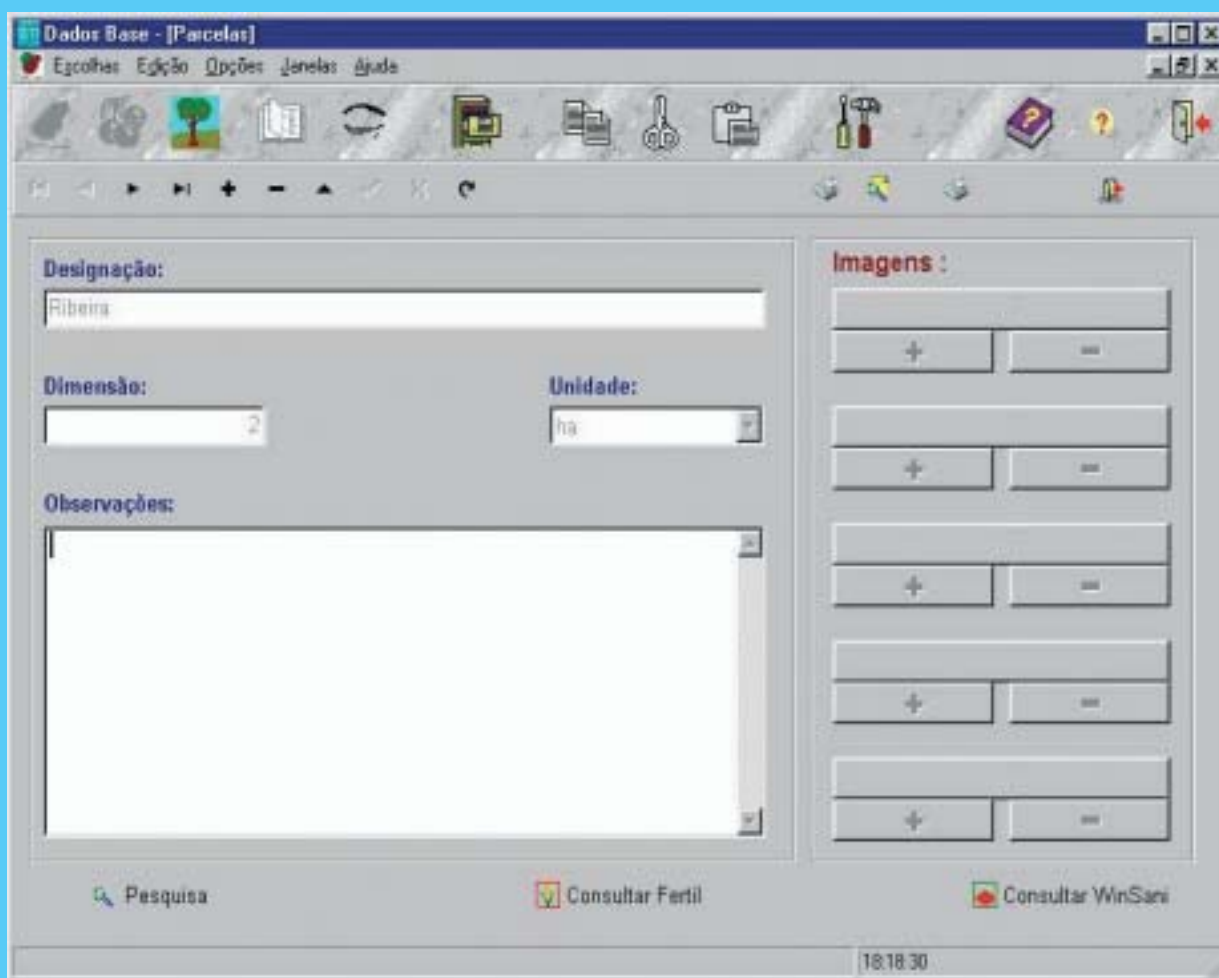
Dados Base - [Parcelas]

Escolhas Edição Opções Janelas Ajuda

Designação:

Ribeira

Dimensão:

2

Unidade:

ha

Observações:

Imagens :

+ −

+ −

+ −

+ −

+ −

Pesquisa

Consultar Fertil

Consultar WinSani

18:18:30